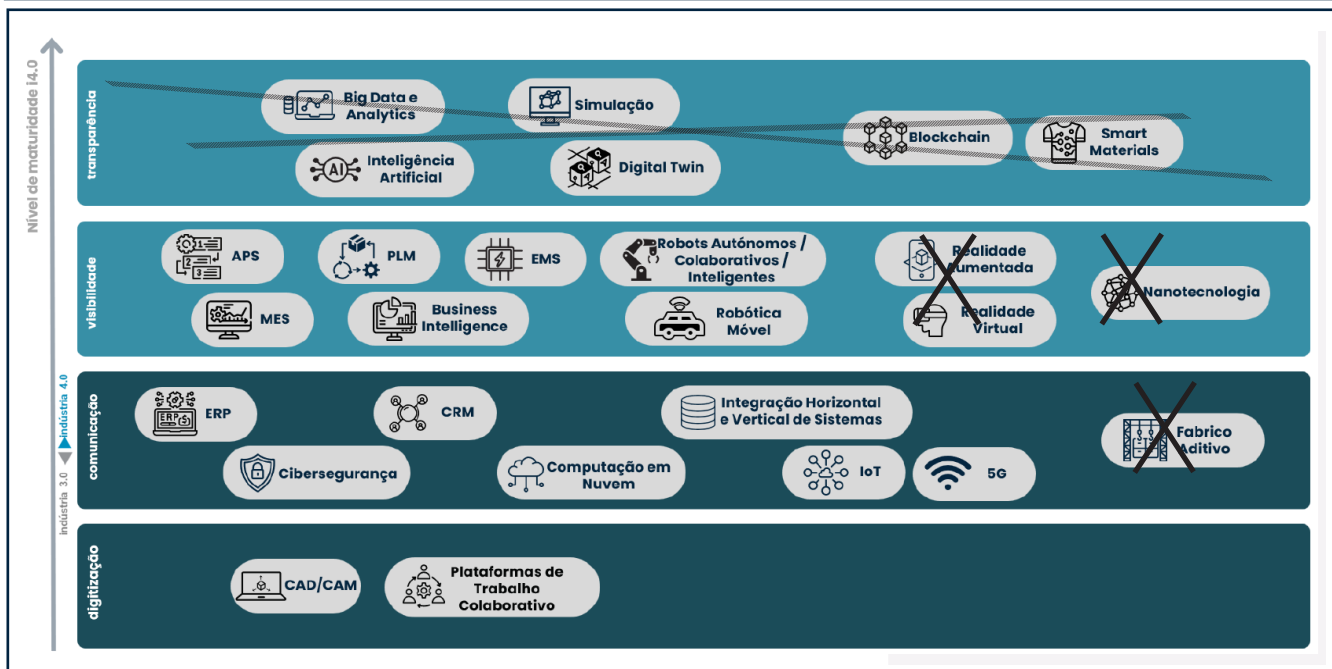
Nível de maturidade I4.0

indústria 3.0
indústria 4.0

transparência

Big Data e Analytics
Simulação
Blockchain
Smart Materials
Inteligência Artificial
Digital Twin

visibilidade

APS
PLM
EMS
Robots Autónomos / Colaborativos / Inteligentes
Realidade Aumentada
Nanotecnologia
MES
Business Intelligence
Robótica Móvel
Realidade Virtual

comunicação

ERP
CRM
Integração Horizontal e Vertical de Sistemas
Fabrico Aditivo
Cibersegurança
Computação em Nuvem
IoT
5G

digitização

CAD/CAM
Plataformas de Trabalho Colaborativo